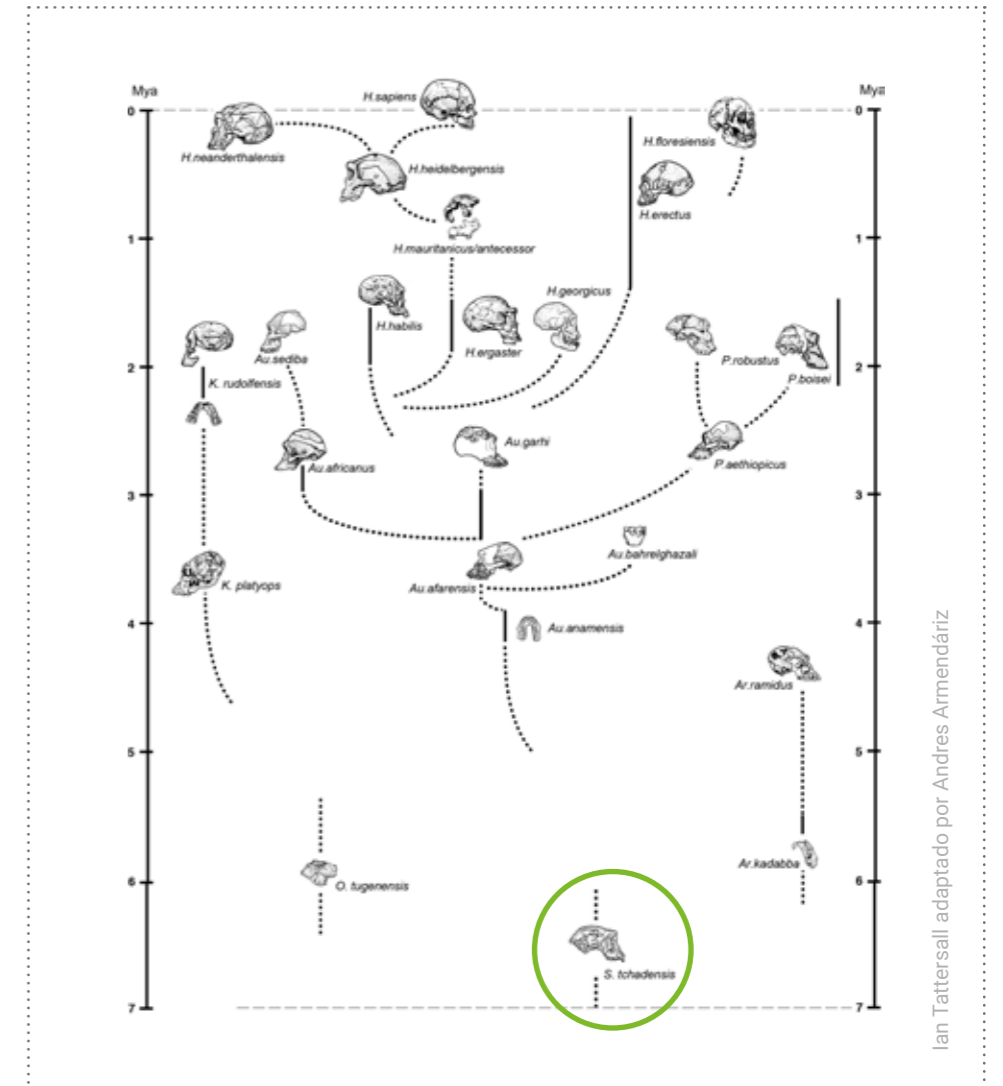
Mya
0
1
2
3
4
5
6
7

Mya
0
1
2
3
4
5
6
7

H.sapiens
H.neanderthalensis
H.heidelbergensis
H.floresiensis
H.erectus
H.mauritanicus/antecessor
H.habilis
H.georgicus
H.ergaster
K. rudolfensis
Au.sediba
P.robustus
P.boisei
Au.garhi
Au.africanus
P.aethiopicus
Au.bahrelghazali
Au.afarensis
K. platyops
Au.anamensis
Ar.ramidus
Ar.kadabba
O. tugenensis
S. tchadensis

Ian Tattersall adaptado por Andres Armendáriz